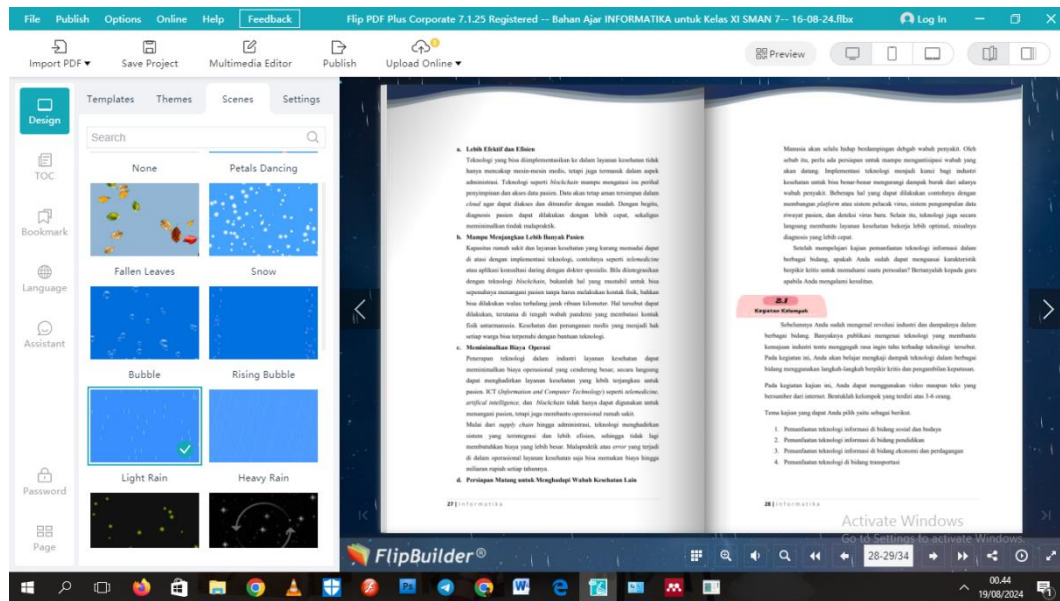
File Publish Options Online Help Feedback Flip PDF Plus Corporate 7.1.25 Registered -- Bahan Ajar INFORMATIKA untuk Kelas XI SMAN 7-- 16-08-24.flbx Log In

Import PDF Save Project Multimedia Editor Publish Upload Online Preview

Design
TOC
Bookmark
Language
Assistant
Password
Page

Templates Themes Scenes Settings

Search

None Petals Dancing
Fallen Leaves Snow
Bubble Rising Bubble
Light Rain Heavy Rain

a. Lebih Efektif dan Efisien
Teknologi yang bisa diimplementasikan ke dalam layanan kesehatan tidak hanya mencakup mesin-mesin medis, tetapi juga termasuk dalam aspek administrasi. Teknologi seperti blockchain mampu mengatasi isu perihal penyimpanan dan akses data pasien. Data akan tetap aman tersimpan dalam cloud agar dapat diakses dan ditransfer dengan mudah. Dengan begitu, diagnosis pasien dapat dilakukan dengan lebih cepat, sekaligus meminimalkan tindak malapraktik.
b. Mampu Menjangkau Lebih Banyak Pasien
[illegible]
c. Meminimalkan Biaya Operasi
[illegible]
d. Persiapan Matang untuk Menghadapi Wabah Kesehatan Lain

27 | Informatika

Manusia akan selalu hidup berdampingan dengan wabah penyakit. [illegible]

2.1 Kegiatan Kelompok

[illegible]

Tema kajian yang dapat Anda pilih yaitu sebagai berikut.
1. Pemanfaatan teknologi informasi di bidang sosial dan budaya
2. Pemanfaatan teknologi informasi di bidang pendidikan
3. Pemanfaatan teknologi informasi di bidang ekonomi dan perdagangan
4. Pemanfaatan teknologi di bidang transportasi

28 | Informatika

Activate Windows
Go to Settings to activate Windows.

FlipBuilder®
28-29/34

00.44
19/08/2024